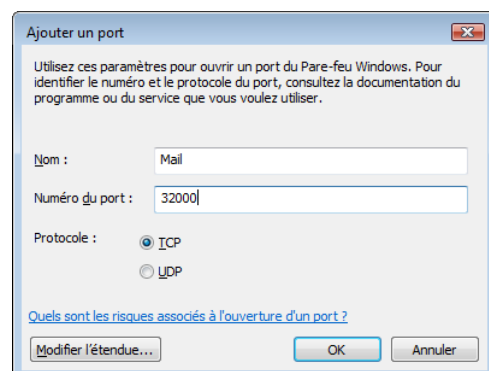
Ajouter un port

Utilisez ces paramètres pour ouvrir un port du Pare-feu Windows. Pour identifier le numéro et le protocole du port, consultez la documentation du programme ou du service que vous voulez utiliser.

Nom : Mail

Numéro du port : 32000

Protocole : TCP UDP

Quels sont les risques associés à l'ouverture d'un port ?

Modifier l'étendue... OK Annuler